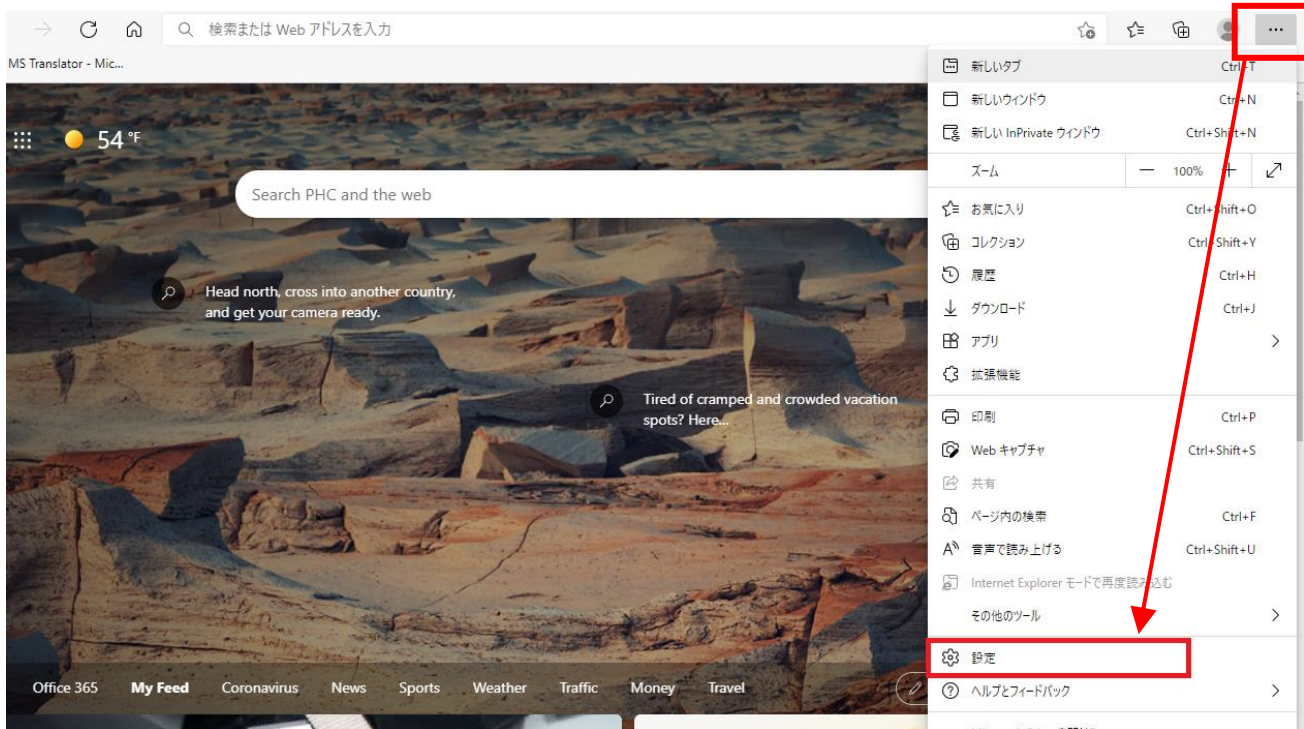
検索または Web アドレスを入力

MS Translator - Mic...

54 °F

Search PHC and the web

Head north, cross into another country, and get your camera ready.

Tired of cramped and crowded vacation spots? Here...

Office 365 My Feed Coronavirus News Sports Weather Traffic Money Travel

新しいタブ Ctrl+T
新しいウィンドウ Ctrl+N
新しい InPrivate ウィンドウ Ctrl+Shift+N
ズーム — 100% +
お気に入り Ctrl+Shift+O
コレクション Ctrl+Shift+Y
履歴 Ctrl+H
ダウンロード Ctrl+J
アプリ
拡張機能
印刷 Ctrl+P
Web キャプチャ Ctrl+Shift+S
共有
ページ内の検索 Ctrl+F
音声で読み上げる Ctrl+Shift+U
Internet Explorer モードで再度読み込む
その他のツール
設定
ヘルプとフィードバック